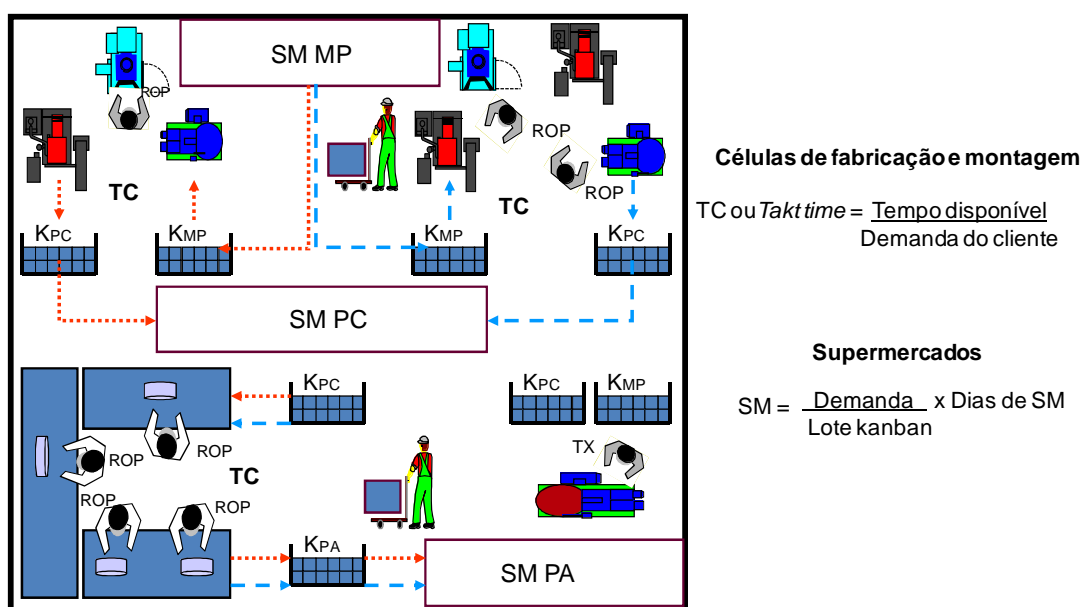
SM MP

ROP

ROP

ROP

TC

TC

$K_{PC}$

$K_{MP}$

$K_{MP}$

$K_{PC}$

SM PC

$K_{PC}$

$K_{PC}$

$K_{MP}$

ROP

ROP

TC

TX

ROP

ROP

$K_{PA}$

SM PA

Células de fabricação e montagem

TC ou *Takt time* = $\frac{\text{Tempo disponível}}{\text{Demanda do cliente}}$

Supermercados

SM = $\frac{\text{Demanda}}{\text{Lote kanban}}$ x Dias de SM